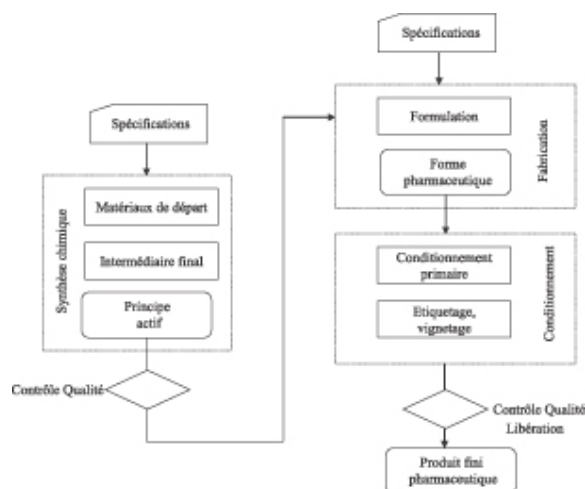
Spécifications

Synthèse chimique

Matériaux de départ

Intermédiaire final

Principe actif

Contrôle Qualité

Spécifications

Fabrication

Formulation

Forme pharmaceutique

Conditionnement

Conditionnement primaire

Etiquetage, vignetage

Contrôle Qualité Libération

Produit fini pharmaceutique